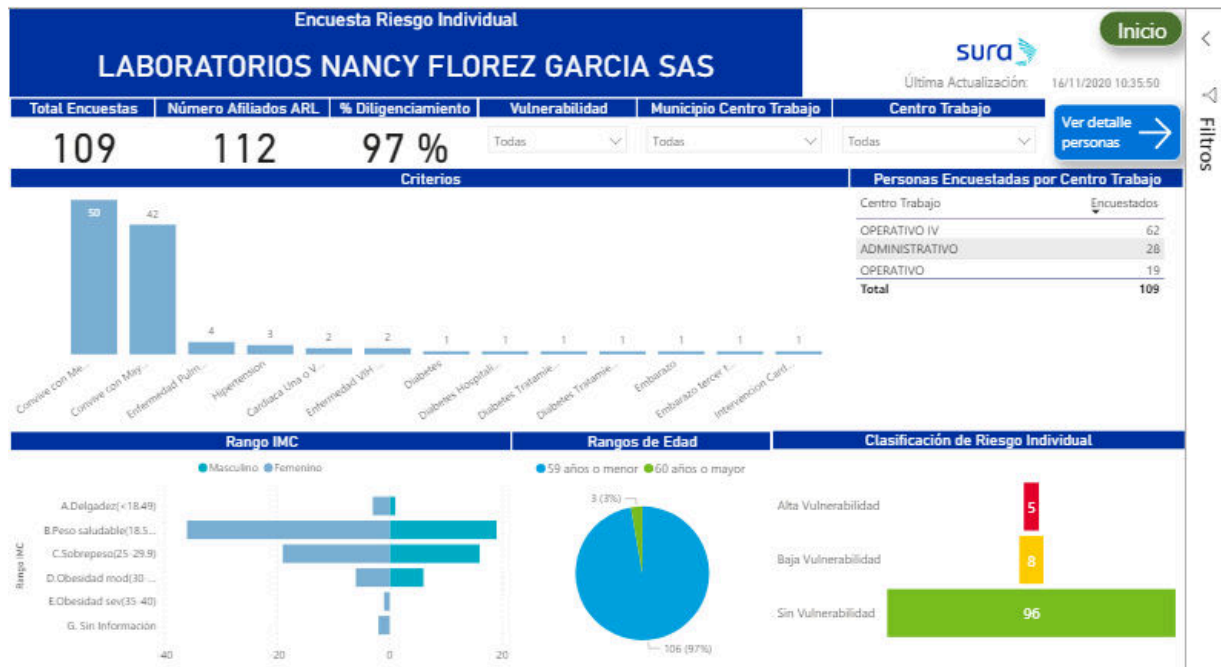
Encuesta Riesgo Individual

LABORATORIOS NANCY FLOREZ GARCIA SAS

sura

Inicio

Última Actualización: 16/11/2020 10:35:50

| Total Encuestas | Número Afiliados ARL | % Diligenciamiento | Vulnerabilidad | Municipio Centro Trabajo | Centro Trabajo |
|---|---|---|---|---|---|
| 109 | 112 | 97 % | Todas | Todas | Todas |

Ver detalle personas

Filtros

Criterios

50 Convive con Me...
42 Convive con May...
4 Enfermedad Pulm...
3 Hipertension
2 Cardiaca Una o V...
2 Enfermedad VIH ...
1 Diabetes
1 Diabetes Hospitali...
1 Diabetes Tratamie...
1 Diabetes Tratamie...
1 Embarazo
1 Embarazo tercer t...
1 Intervencion Card...

Personas Encuestadas por Centro Trabajo

| Centro Trabajo | Encuestados |
|---|---|
| OPERATIVO IV | 62 |
| ADMINISTRATIVO | 28 |
| OPERATIVO | 19 |
| Total | 109 |

Rango IMC

Masculino Femenino

Rango IMC

A.Delgadez(<18.49)
B.Peso saludable(18.5...
C.Sobrepeso(25-29.9)
D.Obesidad mod(30-...
E.Obesidad sev(35-40)
G. Sin Información

-40 -20 0 20

Rangos de Edad

59 años o menor 60 años o mayor

3 (3%)

106 (97%)

Clasificación de Riesgo Individual

Alta Vulnerabilidad 5
Baja Vulnerabilidad 8
Sin Vulnerabilidad 96